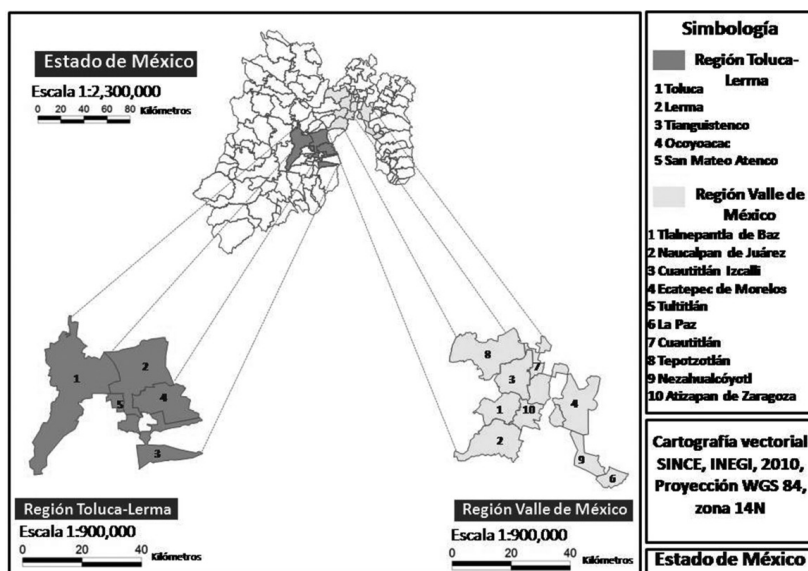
Estado de México
Escala 1:2,300,000
0 20 40 60 80 Kilómetros

1
2
5
4
3

Región Toluca-Lerma
Escala 1:900,000
0 20 40 Kilómetros

8
7
3
1
10
4
2
9
6

Región Valle de México
Escala 1:900,000
0 20 40 Kilómetros

Simbología
Región Toluca-Lerma
1 Toluca
2 Lerma
3 Tianguistenco
4 Ocoyoacac
5 San Mateo Atenco

Región Valle de México
1 Tlalnepantla de Baz
2 Naucalpan de Juárez
3 Cuautitlán Izcalli
4 Ecatepec de Morelos
5 Tultitlán
6 La Paz
7 Cuautitlán
8 Tepotzotlán
9 Nezahualcóyotl
10 Atizapan de Zaragoza

Cartografía vectorial SINCE, INEGI, 2010, Proyección WGS 84, zona 14N

Estado de México